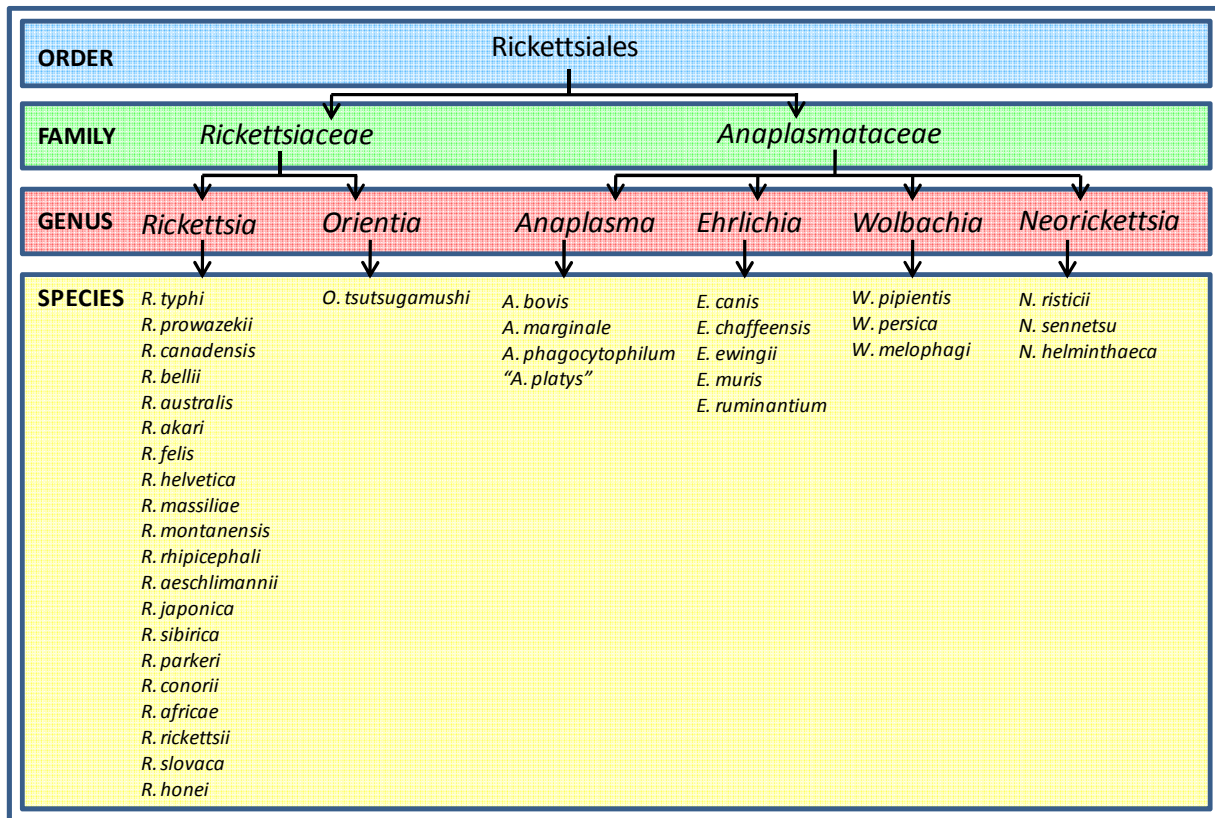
ORDER Rickettsiales

FAMILY Rickettsiaceae Anaplasmataceae

GENUS Rickettsia Orientia Anaplasma Ehrlichia Wolbachia Neorickettsia

SPECIES

R. typhi
R. prowazekii
R. canadensis
R. bellii
R. australis
R. akari
R. felis
R. helvetica
R. massiliae
R. montanensis
R. rhipicephali
R. aeschlimannii
R. japonica
R. sibirica
R. parkeri
R. conorii
R. africae
R. rickettsii
R. slovaca
R. honei

O. tsutsugamushi

A. bovis
A. marginale
A. phagocytophilum
"A. platys"

E. canis
E. chaffeensis
E. ewingii
E. muris
E. ruminantium

W. pipientis
W. persica
W. melophagi

N. risticii
N. sennetsu
N. helminthaeca